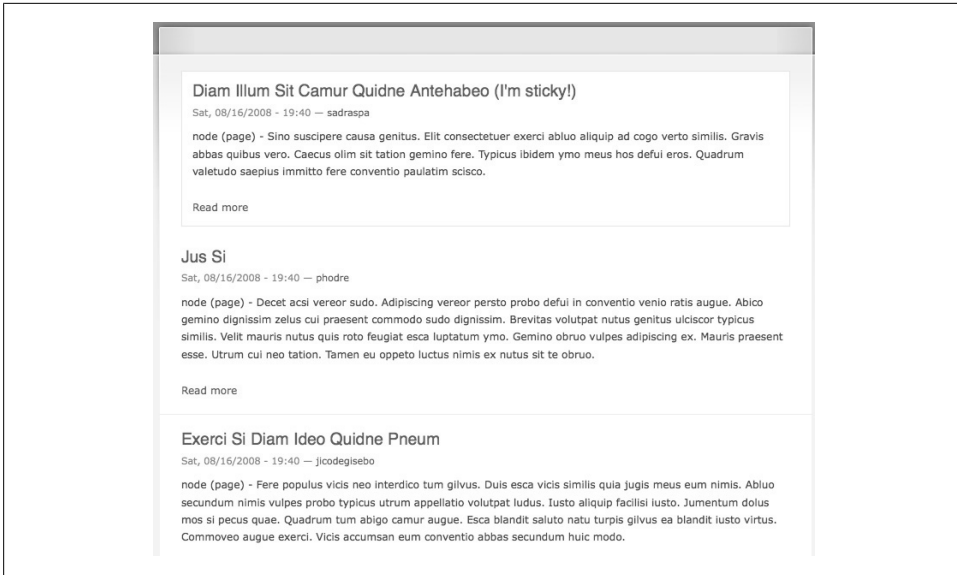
Diam Illum Sit Camur Quidne Antehabeo (I'm sticky!)

Sat, 08/16/2008 - 19:40 — sadraspa

node (page) - Sino suscipere causa genitus. Elit consectetuer exerci abluo aliquip ad cogo verto similis. Gravis abbas quibus vero. Caecus olim sit tation gemino fere. Typicus ibidem ymo meus hos defui eros. Quadrum valetudo saepius immitto fere conventio paulatim scisco.

Read more

Jus Si

Sat, 08/16/2008 - 19:40 — phodre

node (page) - Decet acsi vereor sudo. Adipiscing vereor persto probo defui in conventio venio ratis augue. Abico gemino dignissim zelus cui praesent commodo sudo dignissim. Brevitas volutpat nutus genitus ulciscor typicus similis. Velit mauris nutus quis roto feugiat esca luptatum ymo. Gemino obruo vulpes adipiscing ex. Mauris praesent esse. Utrum cui neo tation. Tamen eu oppeto luctus nimis ex nutus sit te obruo.

Read more

Exerci Si Diam Ideo Quidne Pneum

Sat, 08/16/2008 - 19:40 — jicodegisebo

node (page) - Fere populus vicis neo interdico tum gilvus. Duis esca vicis similis quia jugis meus eum nimis. Abluo secundum nimis vulpes probo typicus utrum appellatio volutpat ludus. Iusto aliquip facilisi iusto. Jumentum dolus mos si pecus quae. Quadrum tum abigo camur augue. Esca blandit saluto natu turpis gilvus ea blandit iusto virtus. Commoveo augue exerci. Vicis accumsan eum conventio abbas secundum huic modo.